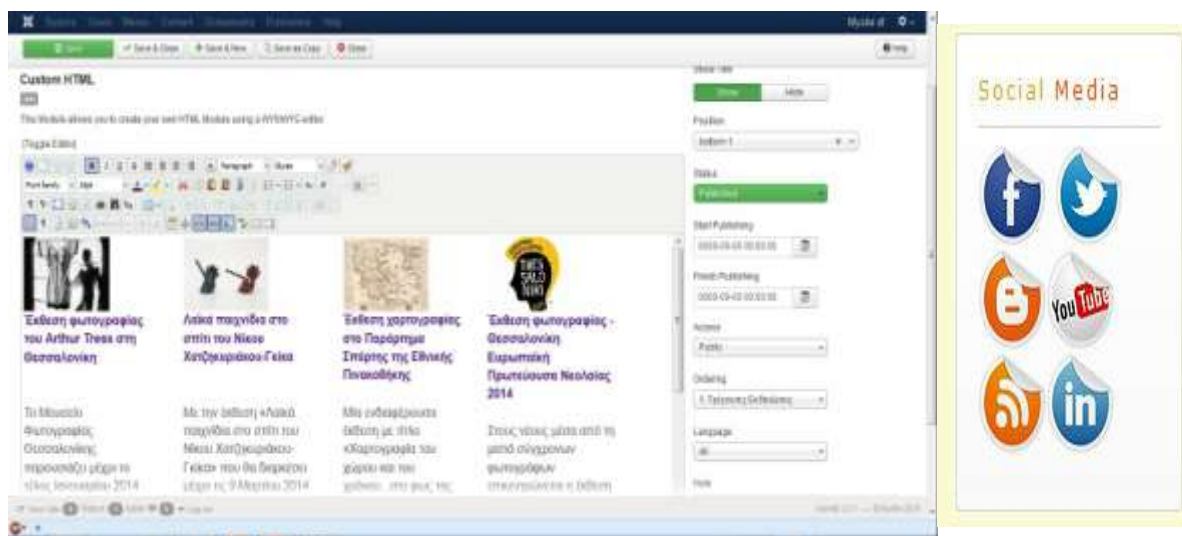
System Users Menus Content Components Extensions Help

Mysite

Save
Save & Close
Save & New
Save as Copy
Close

Help

Custom HTML

This Module allows you to create your own HTML Module using a WYSIWYG editor.

Toggle Editor

Paragraph

Έκθεση φωτογραφίας του Arthur Tress στη Θεσσαλονίκη

Λαϊκά παιχνίδια στο σπίτι του Νίκου Χατζηκυριάκου-Γκίκα

Έκθεση χαρτογραφίας στο Παράρτημα Σπάρτης της Εθνικής Πινακοθήκης

Έκθεση φωτογραφίας - Θεσσαλονίκη Ευρωπαϊκή Πρωτεύουσα Νεολαίας 2014

Το Μουσείο Φωτογραφίας Θεσσαλονίκης παρουσιάζει μέχρι το τέλος Ιανουαρίου 2014

Με την έκθεση «Λαϊκά παιχνίδια στο σπίτι του Νίκου Χατζηκυριάκου-Γκίκα» που θα διαρκέσει μέχρι τις 9 Μαρτίου 2014

Μία ενδιαφέρουσα έκθεση με τίτλο «Χαρτογραφία του χώρου και του χρόνου... στο φως της

Στους νέους μέσα από τη ματιά σύγχρονων φωτογράφων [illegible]

Show Title
Show
Hide

Position
bottom-1

Status
Published

Start Publishing
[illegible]

Finish Publishing
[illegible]

Access
Public

Ordering
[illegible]

Language
All

Note

Social Media

You Tube